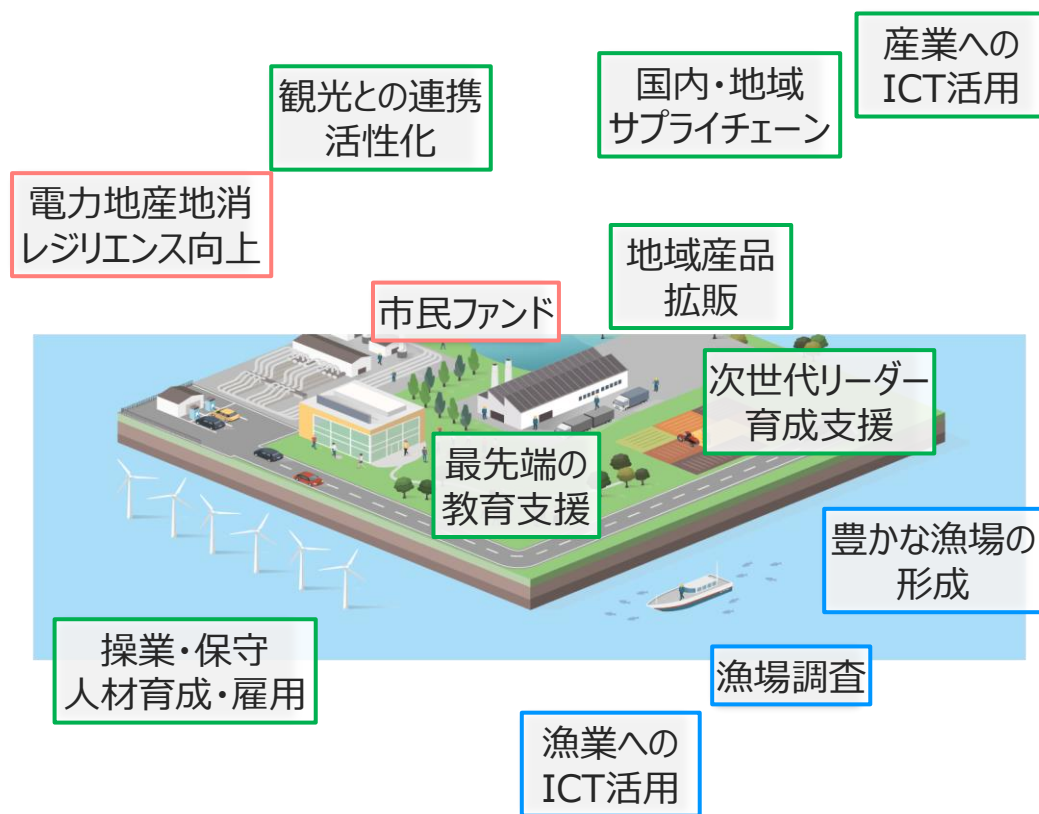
産業へのICT活用

国内・地域サプライチェーン

観光との連携活性化

電力地産地消レジリエンス向上

地域産品拡販

市民ファンド

次世代リーダー育成支援

最先端の教育支援

豊かな漁場の形成

操業・保守人材育成・雇用

漁場調査

漁業へのICT活用